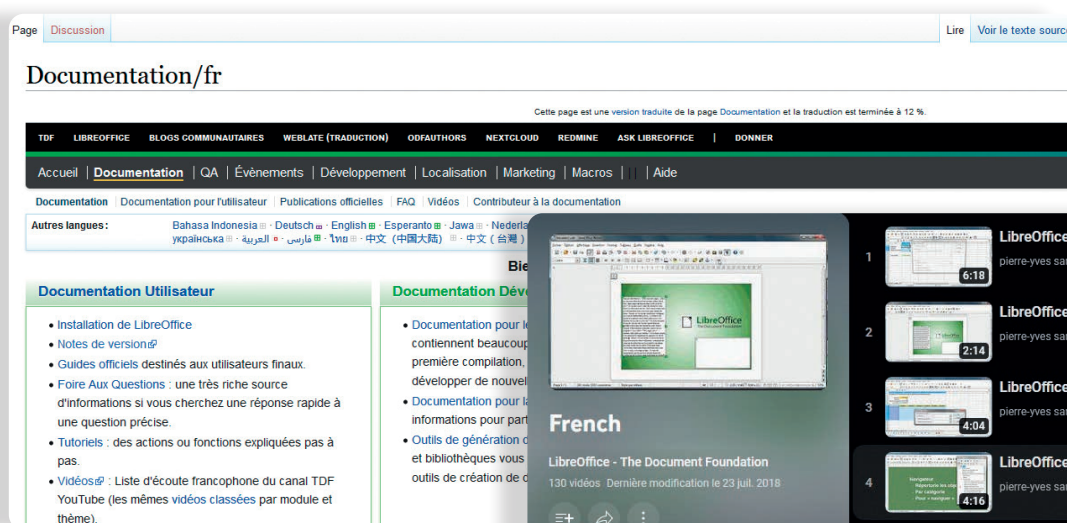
Page Discussion

Lire Voir le texte sourc

Documentation/fr

Cette page est une version traduite de la page Documentation et la traduction est terminée à 12 %.

TDF LIBREOFFICE BLOGS COMMUNAUTAIRES WEBLATE (TRADUCTION) ODFAUTHORS NEXTCLOUD REDMINE ASK LIBREOFFICE | DONNER

Accueil | Documentation | QA | Évènements | Développement | Localisation | Marketing | Macros | | Aide

Documentation | Documentation pour l'utilisateur | Publications officielles | FAQ | Vidéos | Contributeur à la documentation

Autres langues : Bahasa Indonesia · Deutsch · English · Esperanto · Jawa · Nederla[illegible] українська · العربية · فارسی · ไทย · 中文（中国大陆） · 中文（台灣）

Bie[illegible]

Documentation Utilisateur

• Installation de LibreOffice
• Notes de version
• Guides officiels destinés aux utilisateurs finaux.
• Foire Aux Questions : une très riche source d'informations si vous cherchez une réponse rapide à une question précise.
• Tutoriels : des actions ou fonctions expliquées pas à pas.
• Vidéos : Liste d'écoute francophone du canal TDF YouTube (les mêmes vidéos classées par module et thème).

Documentation Dév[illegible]

• Documentation pour l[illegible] contiennent beaucoup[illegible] première compilation, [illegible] développer de nouvel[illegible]
• Documentation pour l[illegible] informations pour part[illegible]
• Outils de génération d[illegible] et bibliothèques vous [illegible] outils de création de d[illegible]

LibreOffice
The Document Foundation

French

LibreOffice - The Document Foundation

130 vidéos Dernière modification le 23 juil. 2018

1 6:18 LibreOffice pierre-yves sa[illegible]
2 2:14 LibreOffice pierre-yves sa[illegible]
3 4:04 LibreOffice pierre-yves sa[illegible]
4 4:16 LibreOffice pierre-yves sa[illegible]